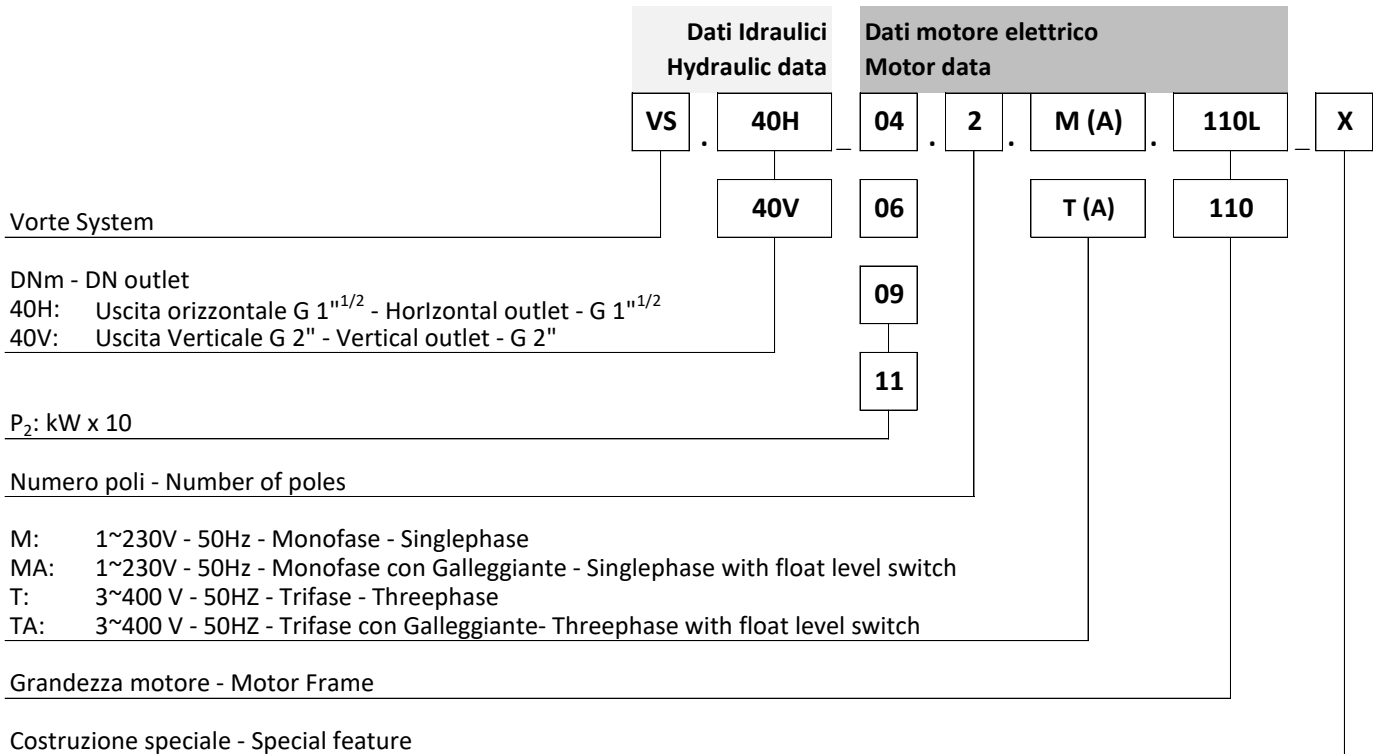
Dati Idraulici
Hydraulic data

Dati motore elettrico
Motor data

VS . 40H _ 04 . 2 . M (A) . 110L _ X

40V

06

T (A)

110

09

11

Vorte System

DNm - DN outlet
40H: Uscita orizzontale G 1"$^{1/2}$ - HorIzontal outlet - G 1"$^{1/2}$
40V: Uscita Verticale G 2" - Vertical outlet - G 2"

P$_2$: kW x 10

Numero poli - Number of poles

M: 1~230V - 50Hz - Monofase - Singlephase
MA: 1~230V - 50Hz - Monofase con Galleggiante - Singlephase with float level switch
T: 3~400 V - 50HZ - Trifase - Threephase
TA: 3~400 V - 50HZ - Trifase con Galleggiante- Threephase with float level switch

Grandezza motore - Motor Frame

Costruzione speciale - Special feature